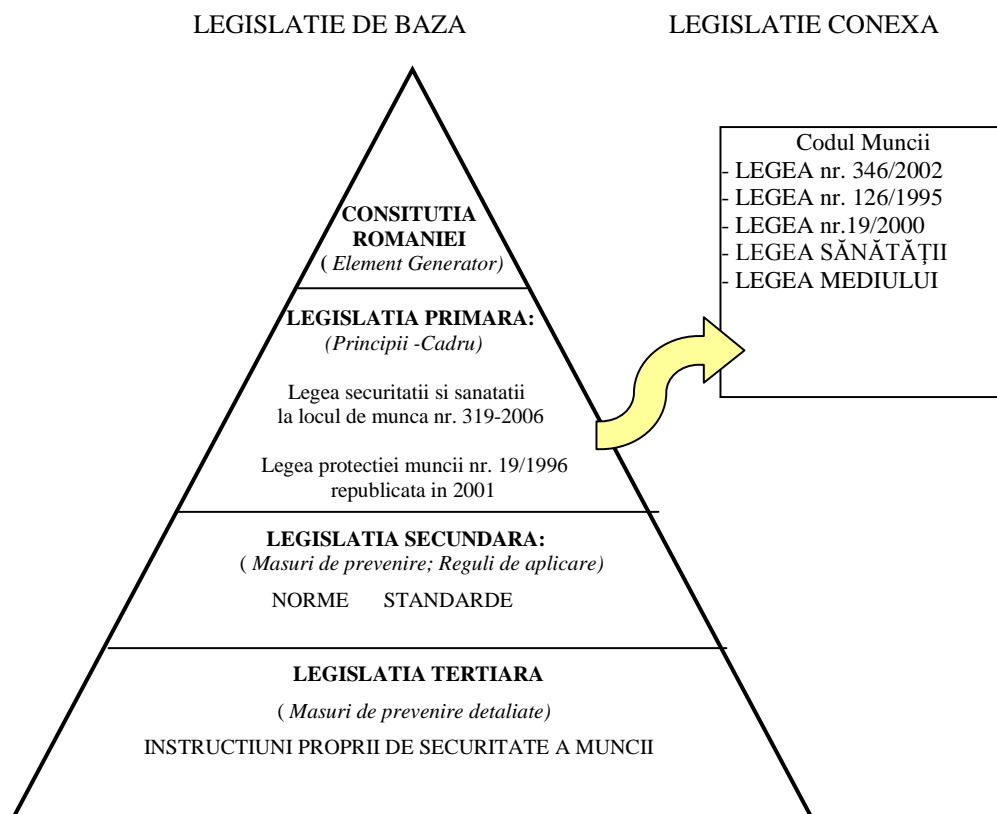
LEGISLATIE DE BAZA

LEGISLATIE CONEXA

CONSITUTIA ROMANIEI
( Element Generator)

LEGISLATIA PRIMARA:
(Principii -Cadru)

Legea securitatii si sanatatii la locul de munca nr. 319-2006

Legea protectiei muncii nr. 19/1996 republicata in 2001

LEGISLATIA SECUNDARA:
( Masuri de prevenire; Reguli de aplicare)

NORME STANDARDE

LEGISLATIA TERTIARA

( Masuri de prevenire detaliate)

INSTRUCTIUNI PROPRII DE SECURITATE A MUNCII

Codul Muncii
- LEGEA nr. 346/2002
- LEGEA nr. 126/1995
- LEGEA nr.19/2000
- LEGEA SĂNĂTĂȚII
- LEGEA MEDIULUI